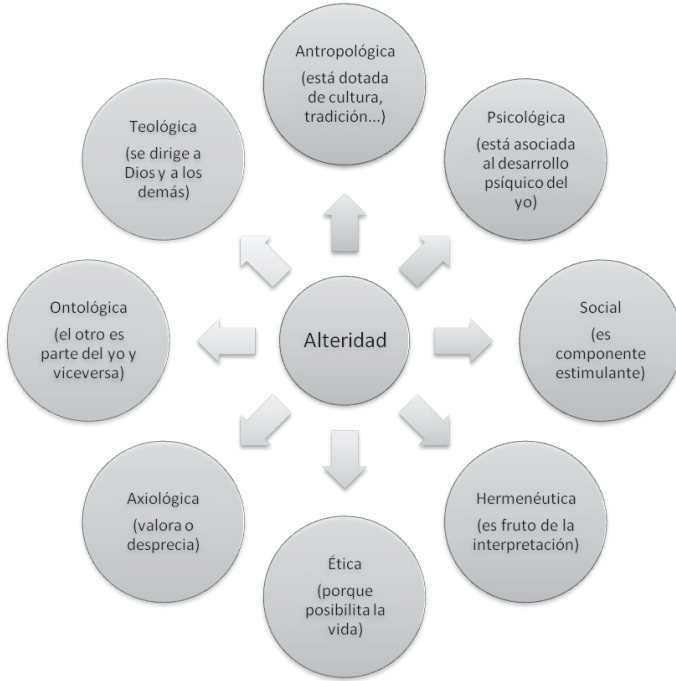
Antropológica
(está dotada de cultura, tradición...)

Psicológica
(está asociada al desarrollo psíquico del yo)

Social
(es componente estimulante)

Hermenéutica
(es fruto de la interpretación)

Ética
(porque posibilita la vida)

Axiológica
(valora o desprecia)

Ontológica
(el otro es parte del yo y viceversa)

Teológica
(se dirige a Dios y a los demás)

Alteridad